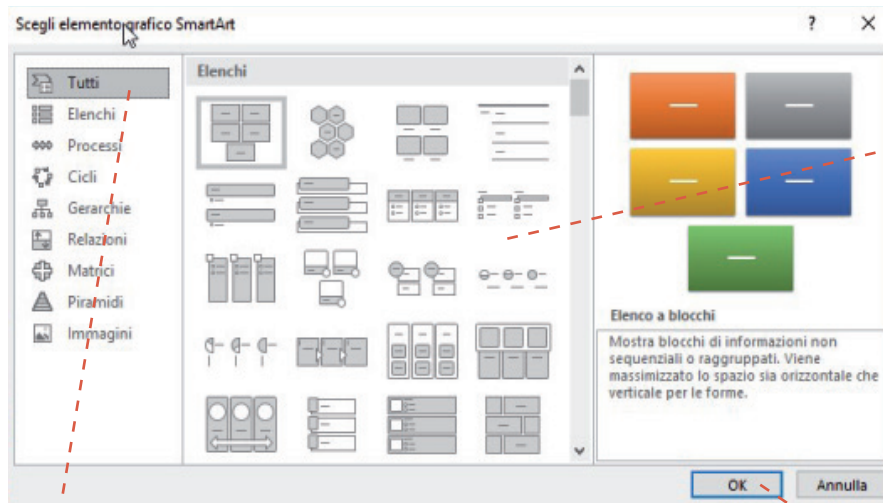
Scegli elemento grafico SmartArt

?

Tutti
Elenchi
Processi
Cicli
Gerarchie
Relazioni
Matrici
Piramidi
Immagini

Elenchi

Elenco a blocchi

Mostra blocchi di informazioni non sequenziali o raggruppati. Viene massimizzato lo spazio sia orizzontale che verticale per le forme.

OK
Annulla